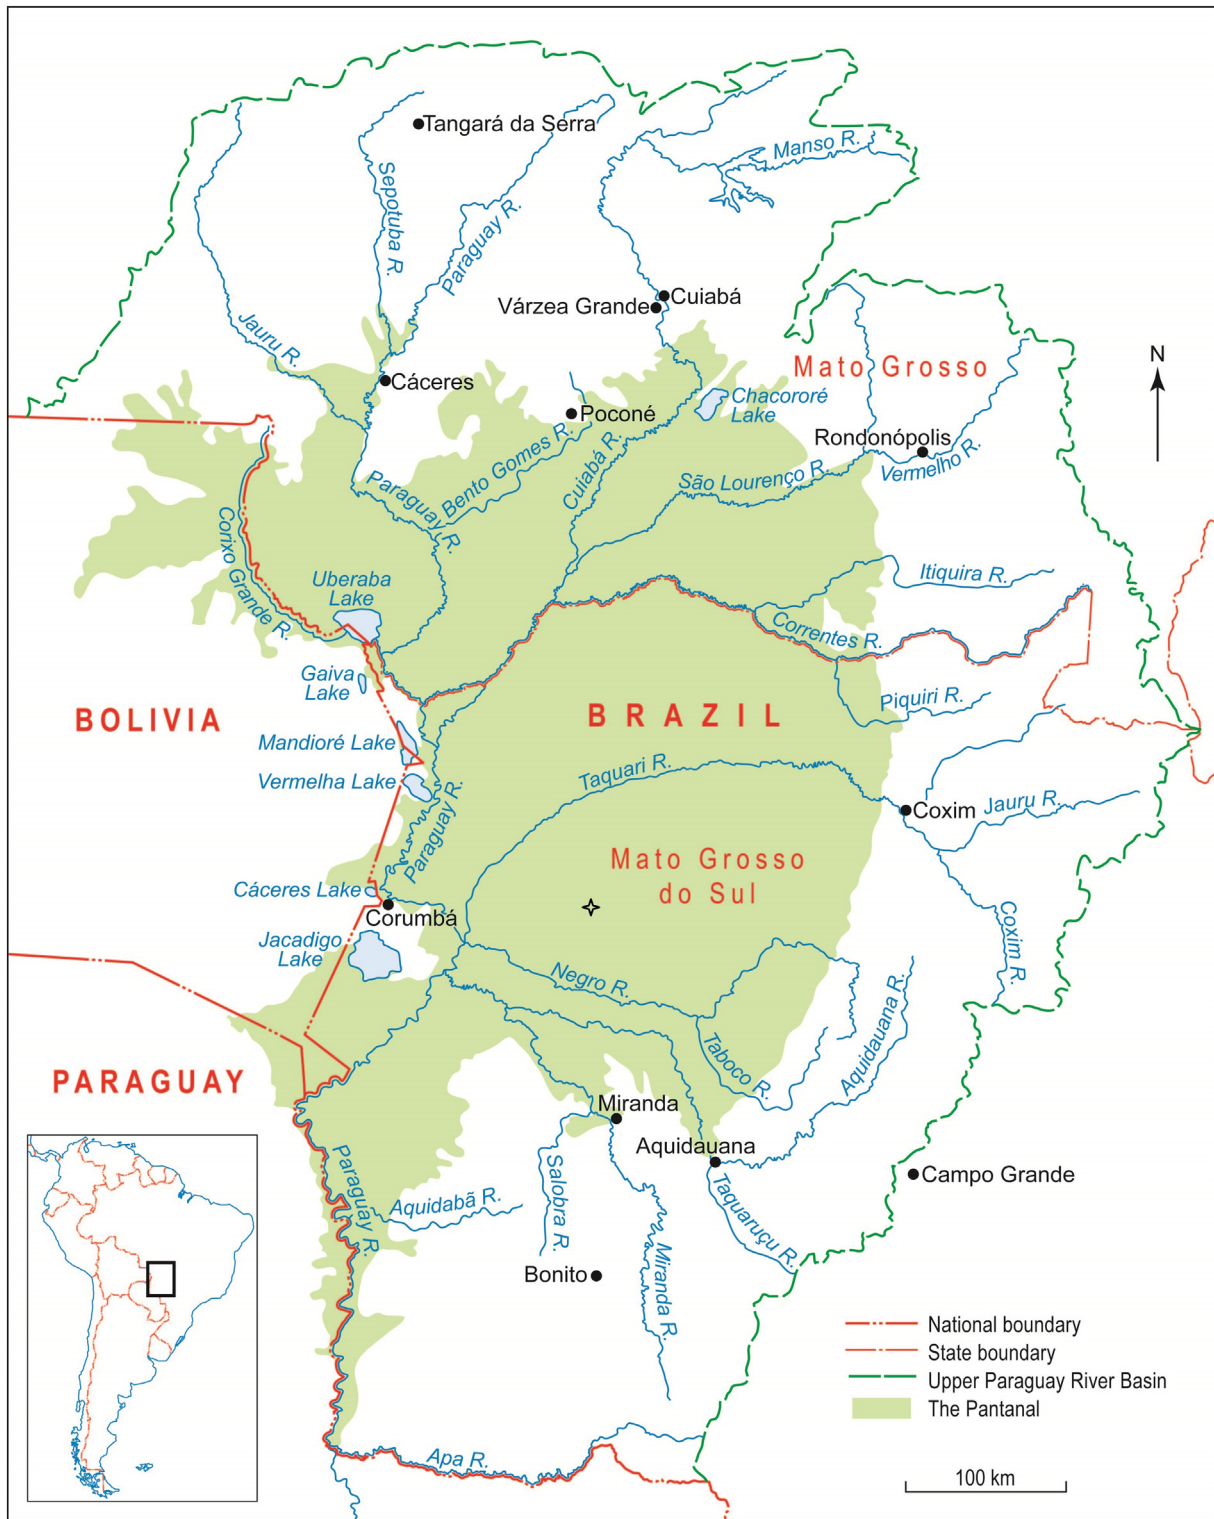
Tangará da Serra
Manso R.
Sepotuba R.
Paraguay R.
Cuiabá
Várzea Grande
Jauru R.
Mato Grosso
N
Cáceres
Poconé
Chacororé Lake
Rondonópolis
Bento Gomes R.
Cuiabá R.
Vermelho R.
São Lourenço R.
Paraguay R.
Corixo Grande R.
Uberaba Lake
Itiquira R.
Correntes R.
Gaiva Lake
Piquiri R.
BOLIVIA
B R A Z I L
Mandioré Lake
Vermelha Lake
Taquari R.
Paraguay R.
Coxim
Jauru R.
Mato Grosso do Sul
Cáceres Lake
Corumbá
Jacadigo Lake
Coxim R.
Negro R.
Aquidauana R.
Taboco R.
PARAGUAY
Miranda
Aquidauana
Campo Grande
Paraguay R.
Aquidabã R.
Salobra R.
Taquaruçu R.
Bonito
Miranda R.
National boundary
State boundary
Upper Paraguay River Basin
The Pantanal
Apa R.
100 km